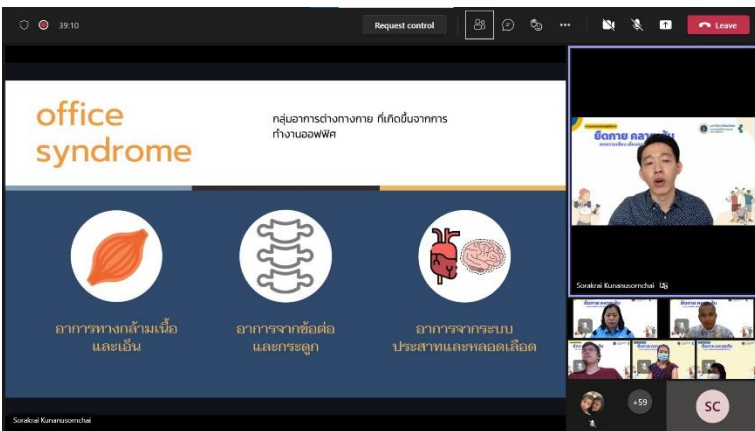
39:10

Request control

Leave

office syndrome

กลุ่มอาการต่างทางกาย ที่เกิดขึ้นจากการทำงานออฟฟิศ

อาการทางกล้ามเนื้อและเอ็น

อาการจากข้อต่อและกระดูก

อาการจากระบบประสาทและหลอดเลือด

ยืดกาย คลาย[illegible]

Sorakrai Kunanusornchai

+59

SC

Sorakrai Kunanusornchai